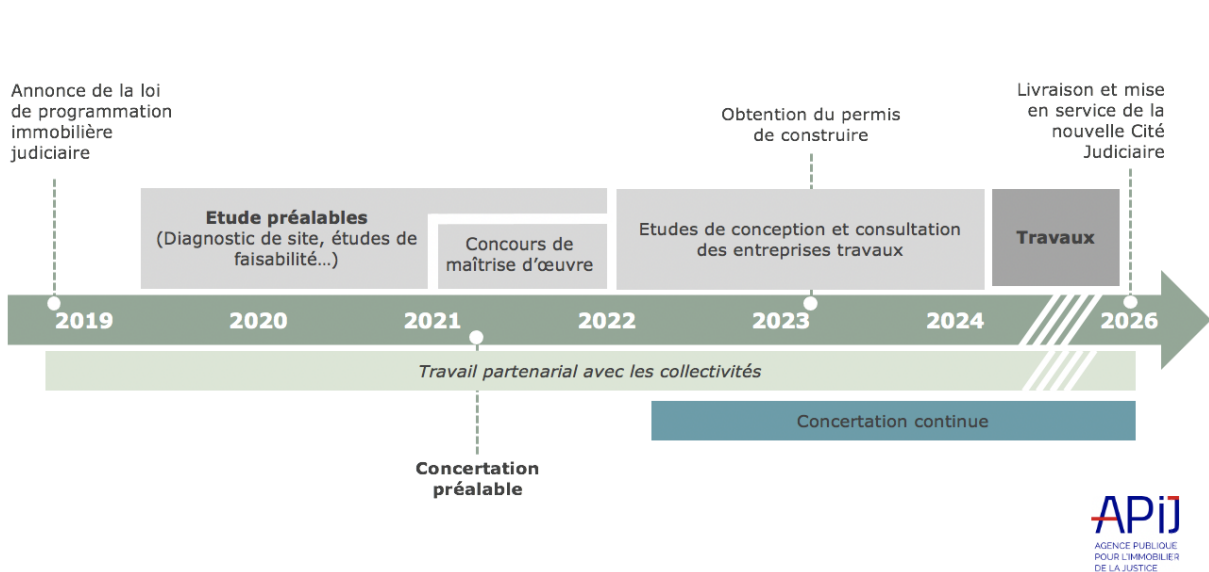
Annonce de la loi de programmation immobilière judiciaire

Obtention du permis de construire

Livraison et mise en service de la nouvelle Cité Judiciaire

Etude préalables
(Diagnostic de site, études de faisabilité…)

Concours de maîtrise d'œuvre

Etudes de conception et consultation des entreprises travaux

Travaux

2019 2020 2021 2022 2023 2024 2026

Travail partenarial avec les collectivités

Concertation continue

Concertation préalable

APIJ
AGENCE PUBLIQUE POUR L'IMMOBILIER DE LA JUSTICE